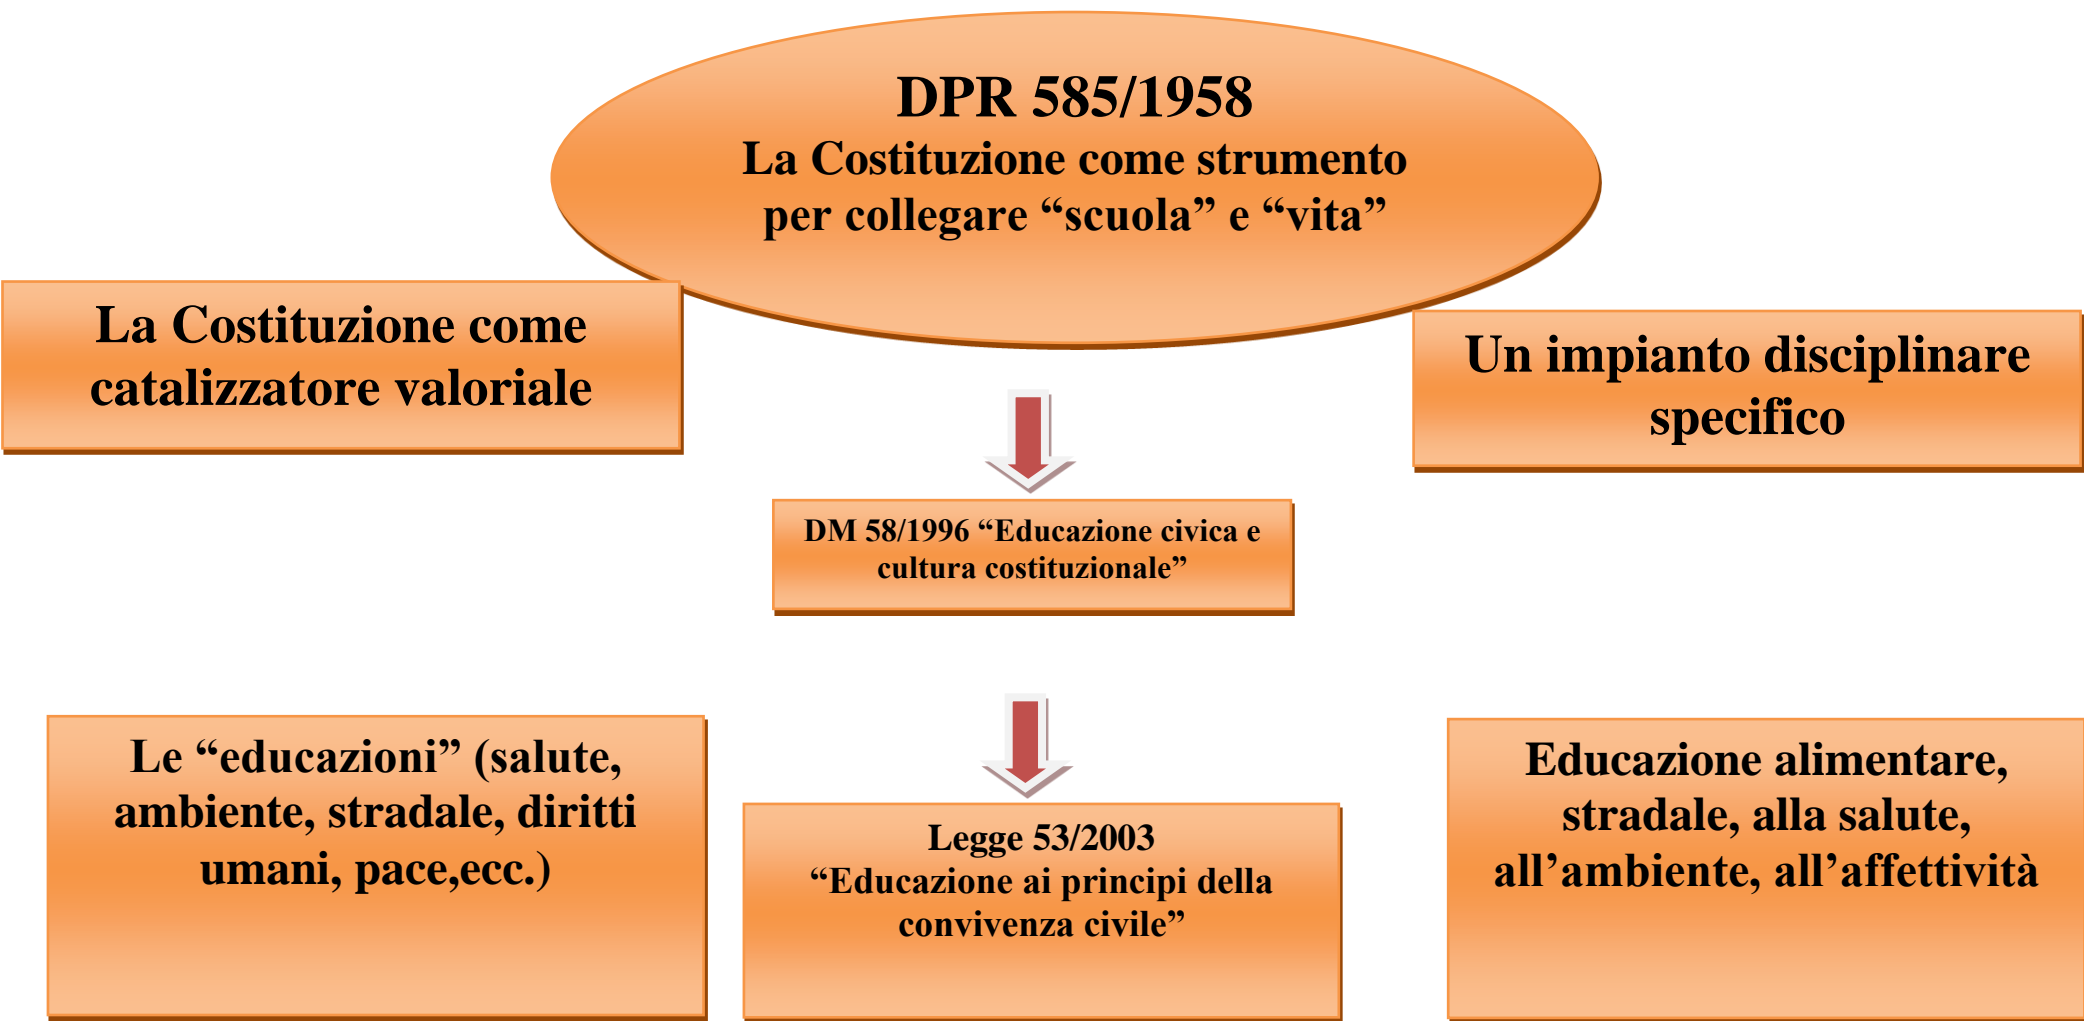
DPR 585/1958
La Costituzione come strumento per collegare “scuola” e “vita”

La Costituzione come catalizzatore valoriale

Un impianto disciplinare specifico

DM 58/1996 “Educazione civica e cultura costituzionale”

Le “educazioni” (salute, ambiente, stradale, diritti umani, pace,ecc.)

Legge 53/2003
“Educazione ai principi della convivenza civile”

Educazione alimentare, stradale, alla salute, all’ambiente, all’affettività